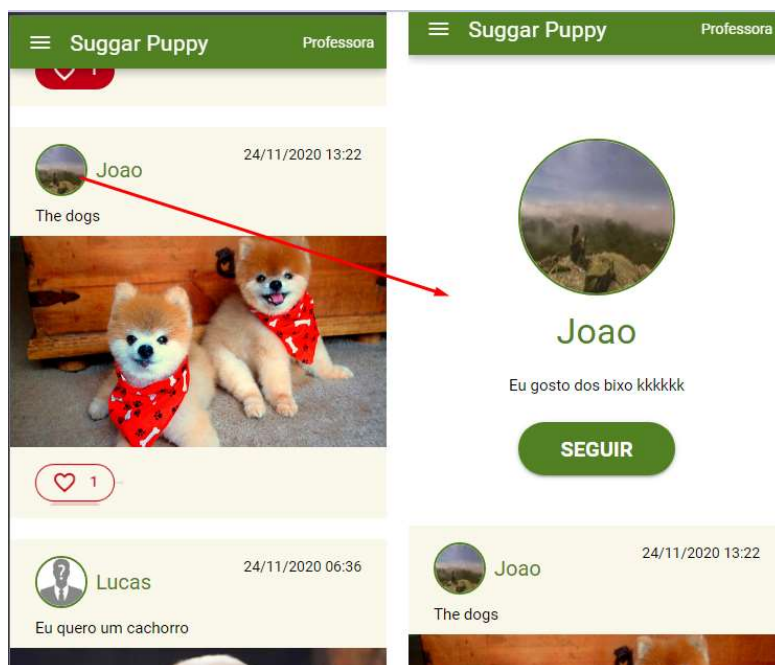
Suggar Puppy
Professora

1

Joao
24/11/2020 13:22
The dogs

1

Lucas
24/11/2020 06:36
Eu quero um cachorro

Suggar Puppy
Professora

Joao
Eu gosto dos bixo kkkkkk
SEGUIR

Joao
24/11/2020 13:22
The dogs